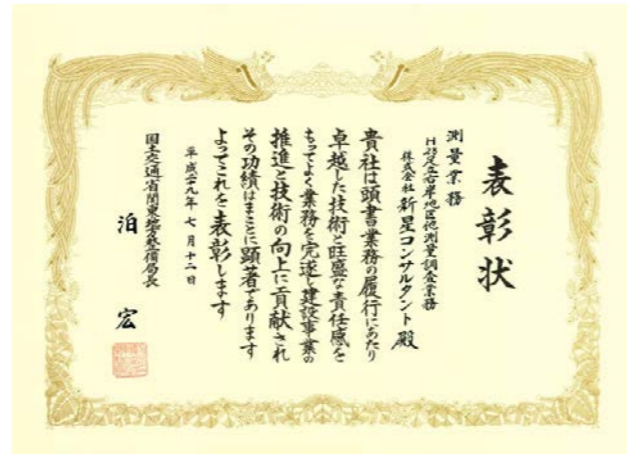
表彰状

測量業務

H28足谷川東地区他測量調査業務
株式会社 新星コンサルタント殿

貴社は頭書業務の履行にあたり卓越した技術と旺盛な責任感をもってよく業務を完遂し建設事業の推進と技術の向上に貢献されその功績はまことに顕著でありますよってこれを表彰します

平成二十九年 七月 十二日

国土交通省関東地方整備局長

泊 宏